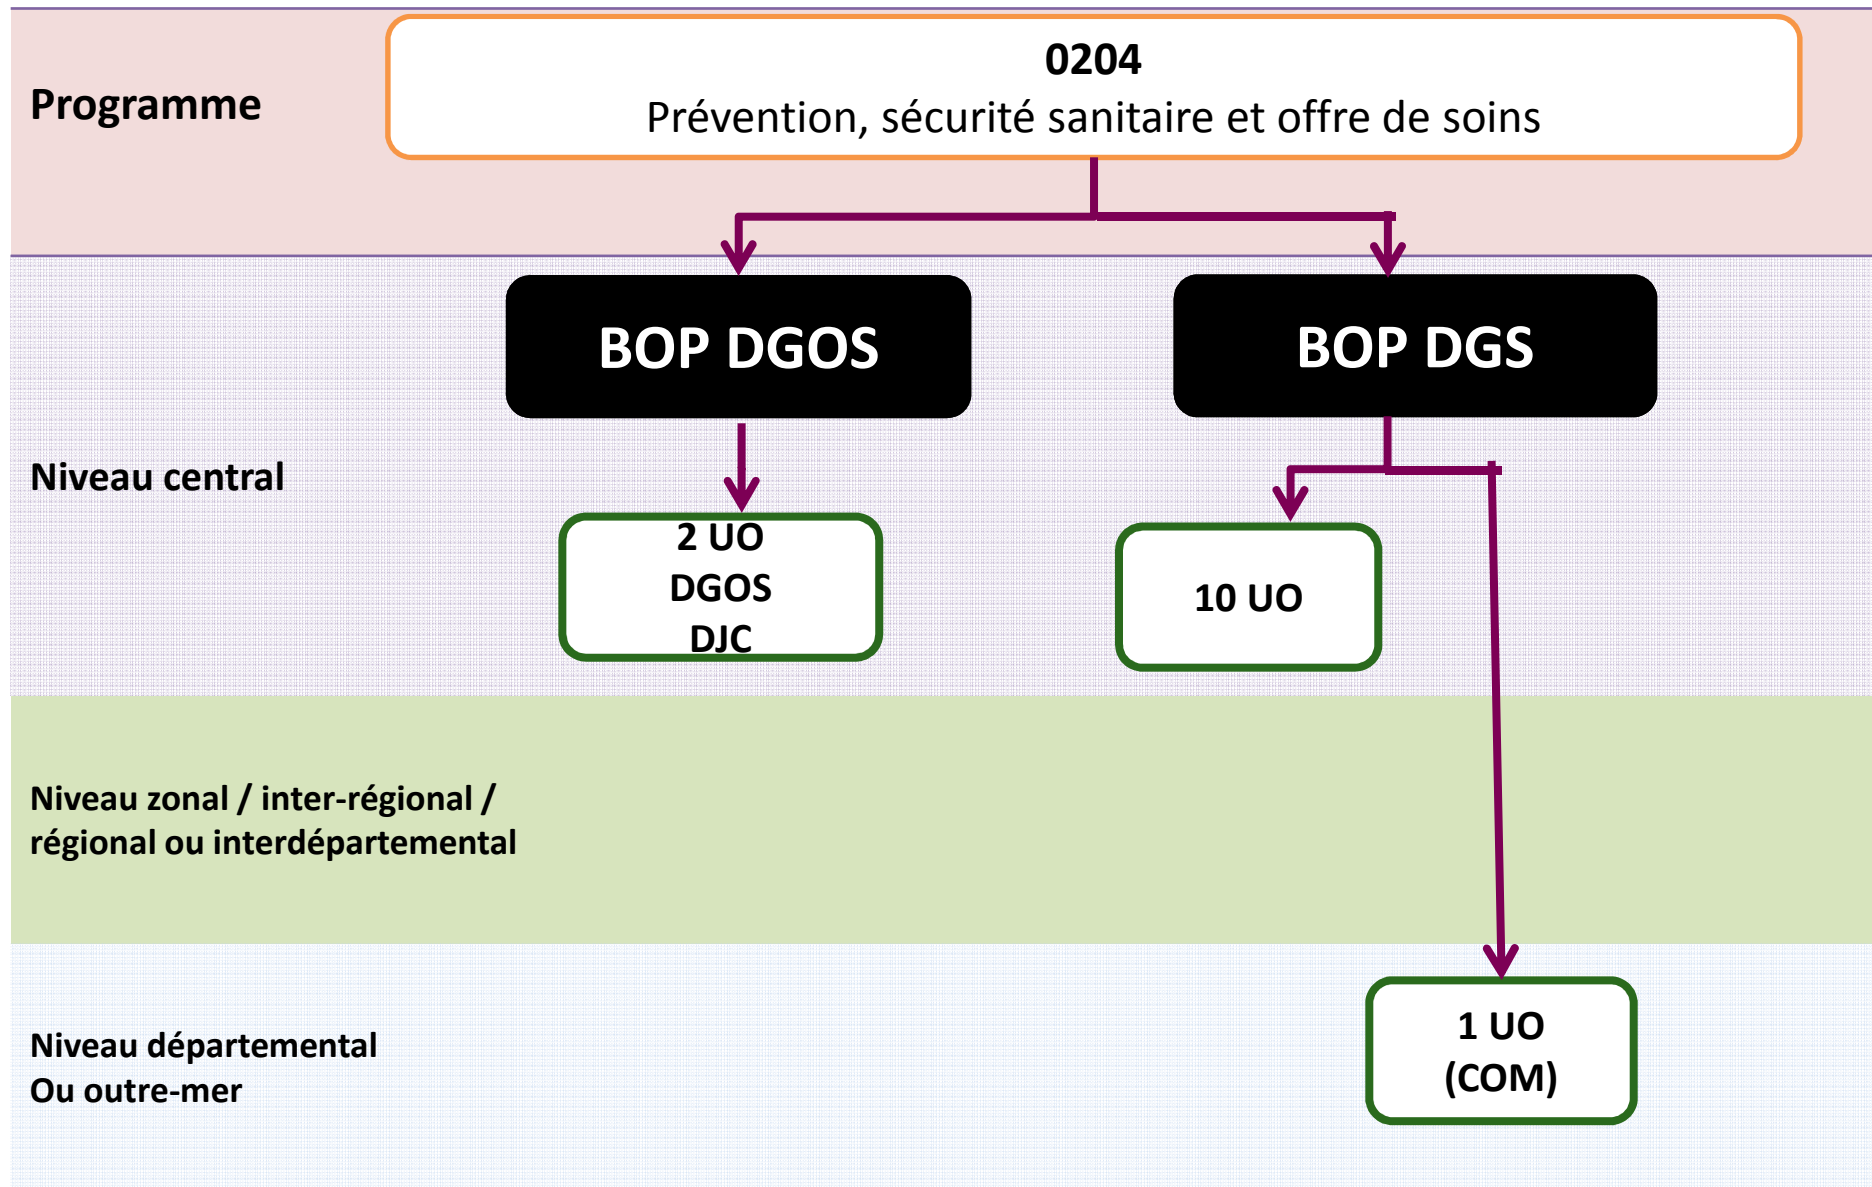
Programme

0204
Prévention, sécurité sanitaire et offre de soins

BOP DGOS

BOP DGS

Niveau central

2 UO
DGOS
DJC

10 UO

Niveau zonal / inter-régional / régional ou interdépartemental

Niveau départemental
Ou outre-mer

1 UO
(COM)